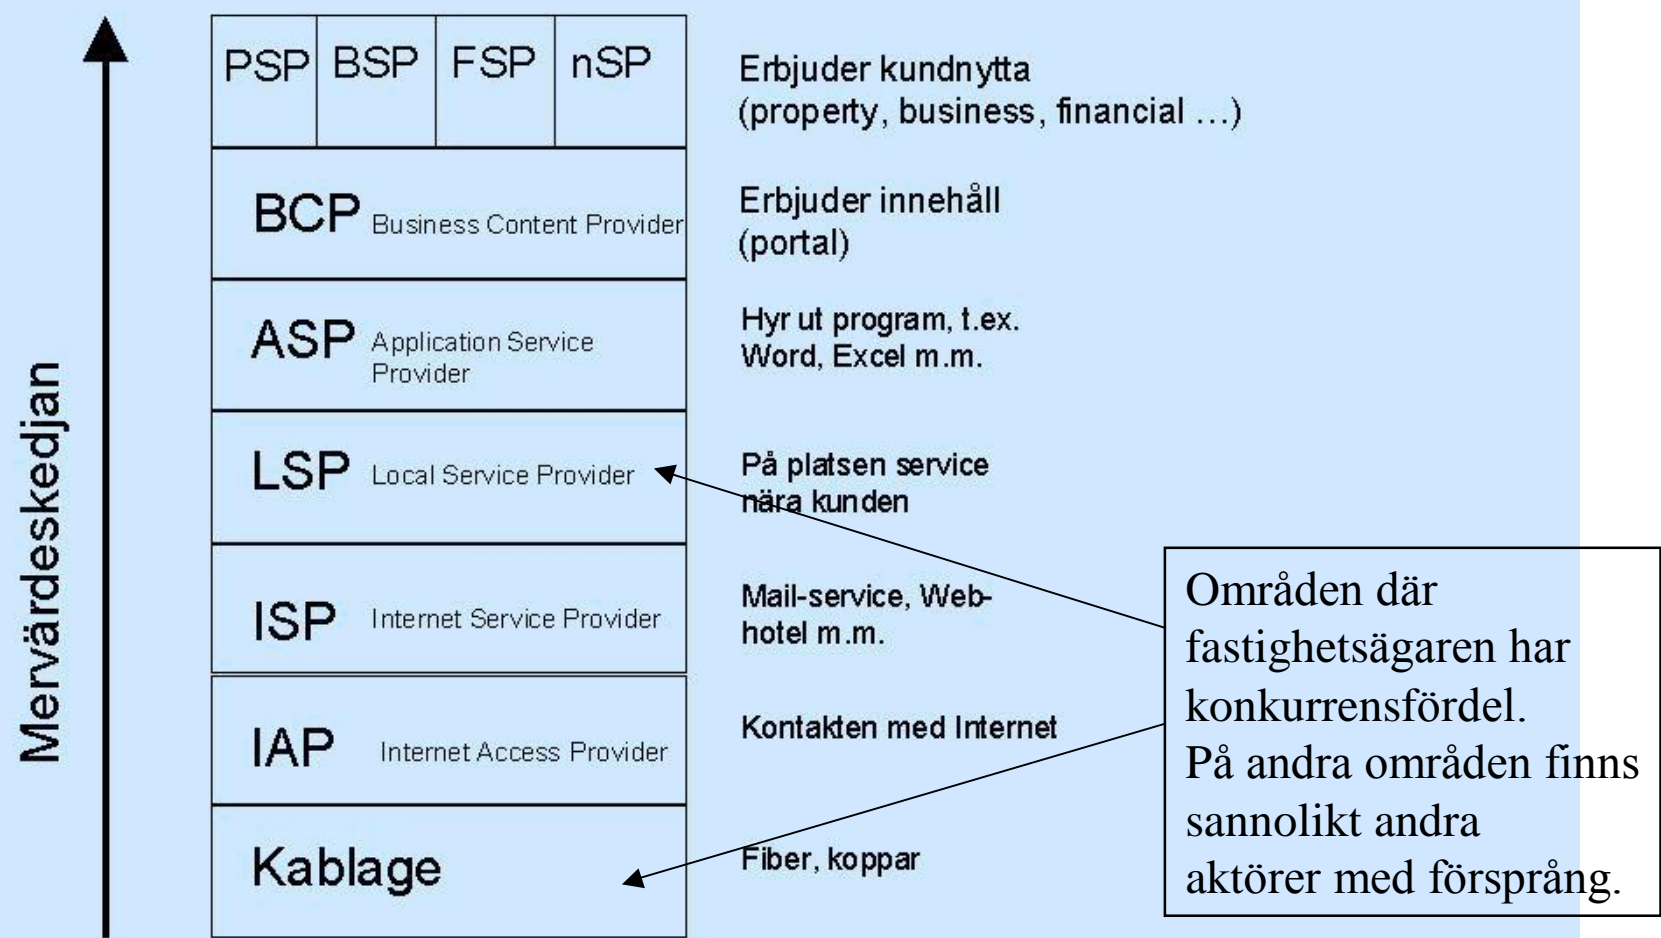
Mervärdeskedjan

| PSP | BSP | FSP | nSP |
|---|---|---|---|

Erbjuder kundnytta (property, business, financial ...)

BCP Business Content Provider

Erbjuder innehåll (portal)

ASP Application Service Provider

Hyr ut program, t.ex. Word, Excel m.m.

LSP Local Service Provider

På platsen service nära kunden

ISP Internet Service Provider

Mail-service, Web-hotel m.m.

IAP Internet Access Provider

Kontakten med Internet

Kablage

Fiber, koppar

Områden där fastighetsägaren har konkurrensfördel. På andra områden finns sannolikt andra aktörer med försprång.